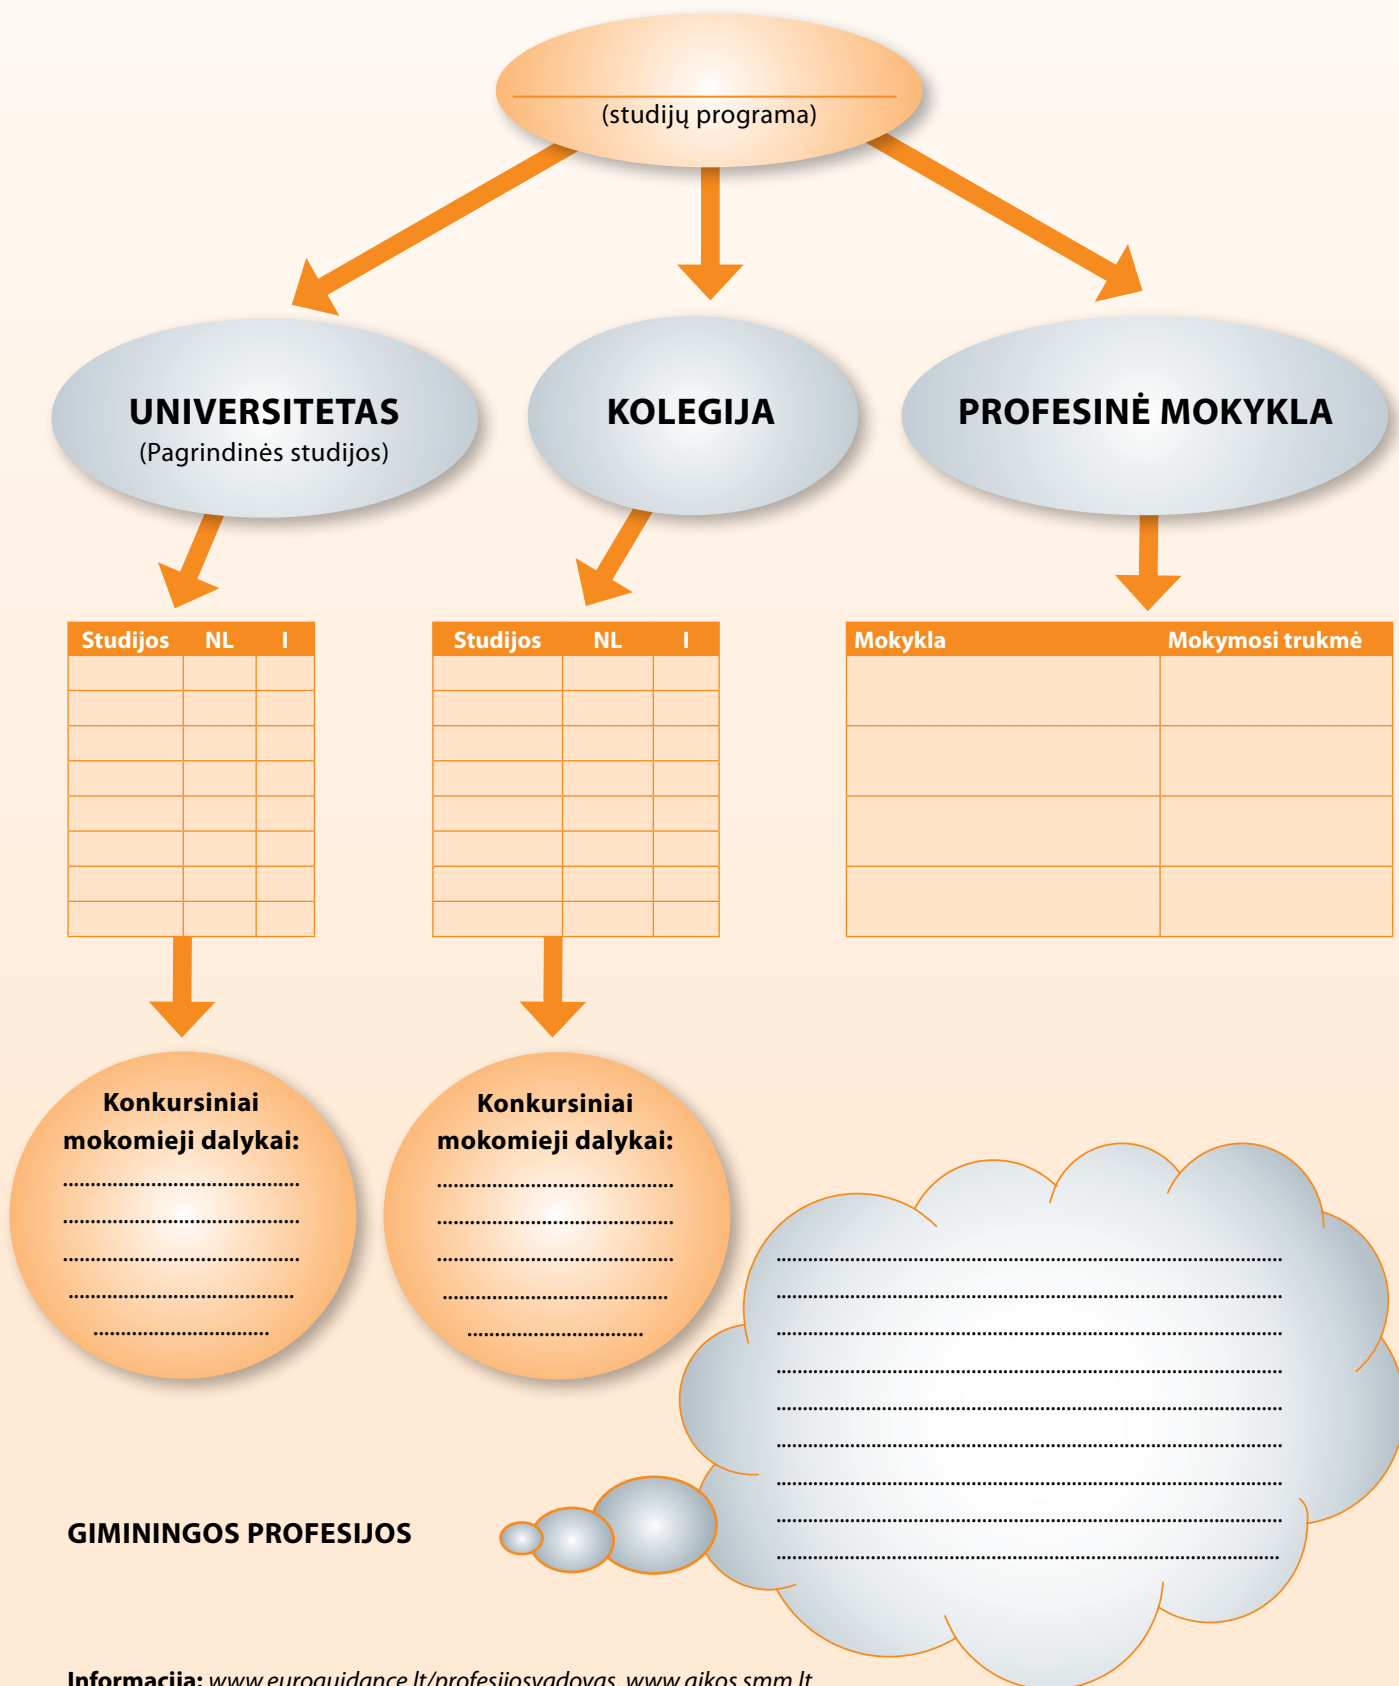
(studijų programa)

UNIVERSITETAS
(Pagrindinės studijos)

KOLEGIJA

PROFESINĖ MOKYKLA

| Studijos | NL | I |
|---|---|---|
| | | |
| | | |
| | | |
| | | |
| | | |
| | | |
| | | |
| | | |

| Studijos | NL | I |
|---|---|---|
| | | |
| | | |
| | | |
| | | |
| | | |
| | | |
| | | |
| | | |

| Mokykla | Mokymosi trukmė |
|---|---|
| | |
| | |
| | |
| | |

Konkursiniai mokomieji dalykai:
..........................................
..........................................
..........................................
..........................................
..........................................

Konkursiniai mokomieji dalykai:
..........................................
..........................................
..........................................
..........................................
..........................................

GIMININGOS PROFESIJOS

..........................................
..........................................
..........................................
..........................................
..........................................
..........................................
..........................................
..........................................
..........................................

Informacija: www.euroguidance.lt/profesijosvadovas, www.aikos.smm.lt